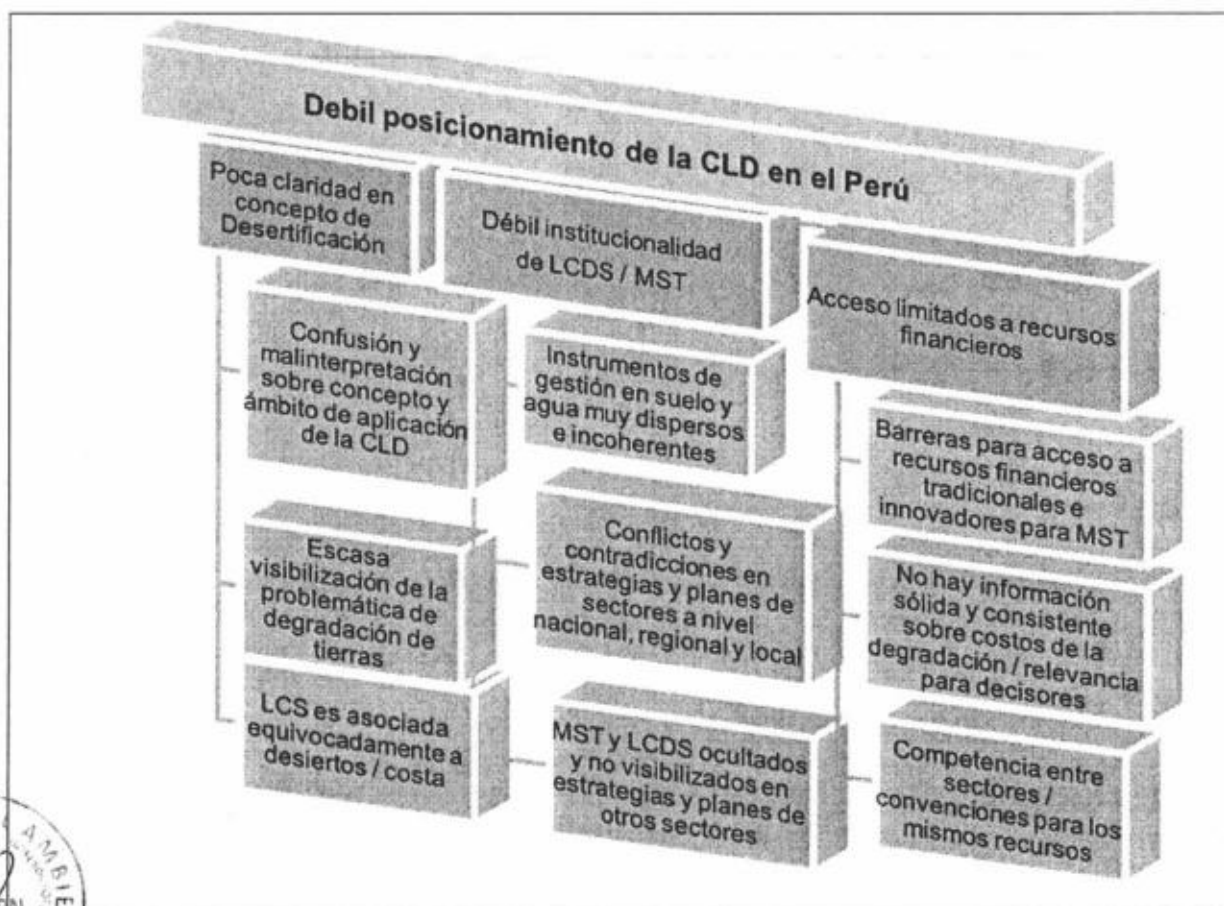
Debil posicionamiento de la CLD en el Perú

Poca claridad en concepto de Desertificación

Débil institucionalidad de LCDS / MST

Acceso limitados a recursos financieros

Confusión y malinterpretación sobre concepto y ámbito de aplicación de la CLD

Instrumentos de gestión en suelo y agua muy dispersos e incoherentes

Barreras para acceso a recursos financieros tradicionales e innovadores para MST

Escasa visibilización de la problemática de degradación de tierras

Conflictos y contradicciones en estrategias y planes de sectores a nivel nacional, regional y local

No hay información sólida y consistente sobre costos de la degradación / relevancia para decisores

LCS es asociada equivocadamente a desiertos / costa

MST y LCDS ocultados y no visibilizados en estrategias y planes de otros sectores

Competencia entre sectores / convenciones para los mismos recursos

AMBIE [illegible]